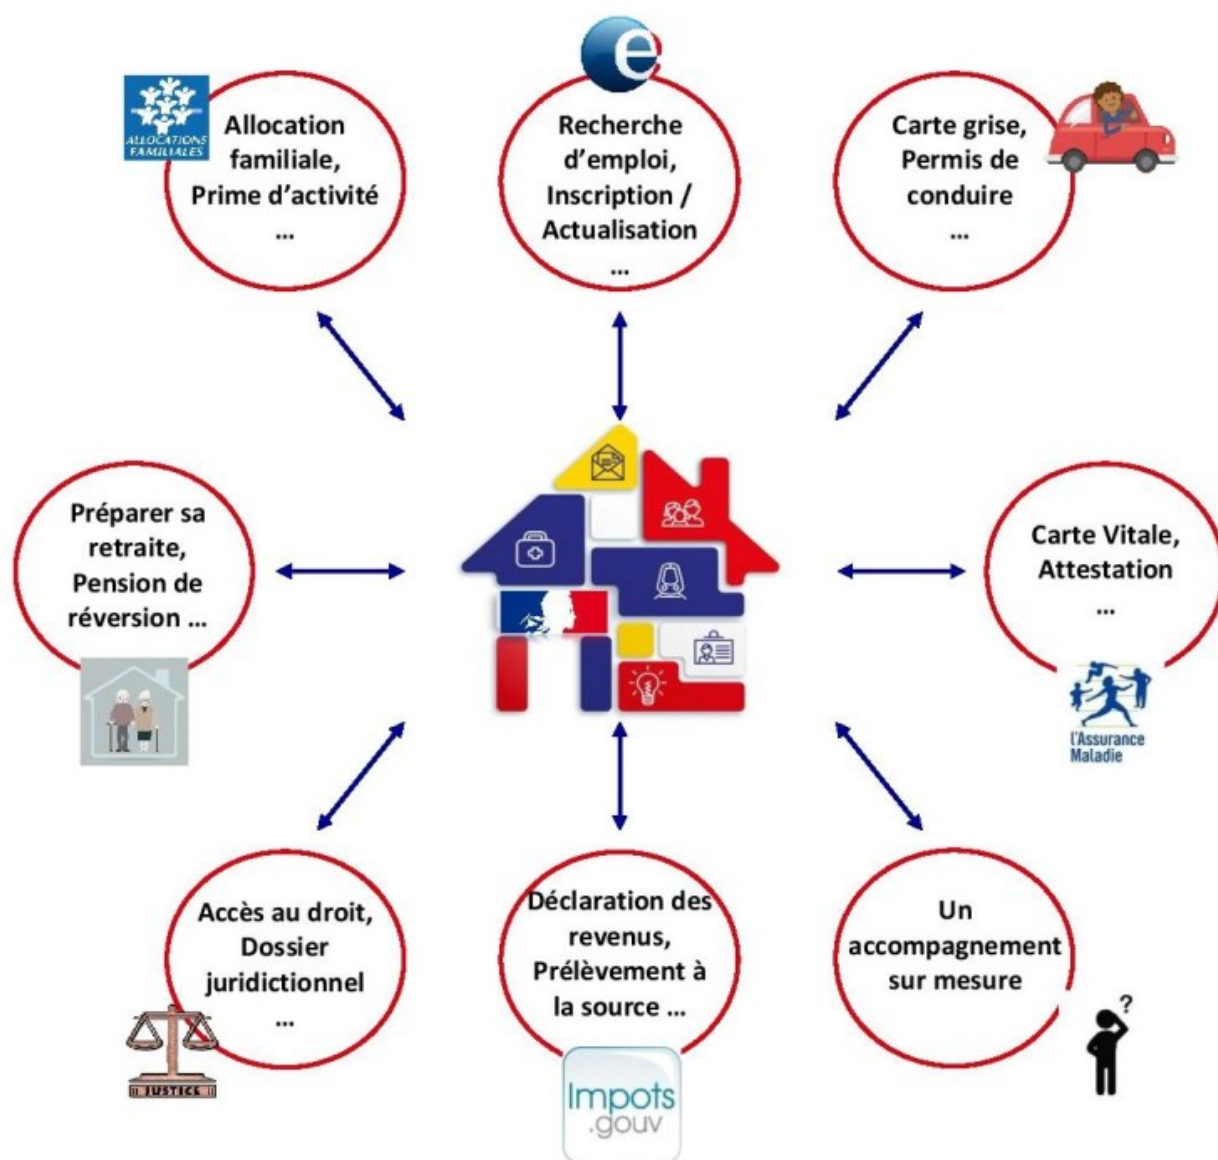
ALLOCATIONS FAMILIALES

Allocation familiale, Prime d'activité …

Recherche d'emploi, Inscription / Actualisation …

Carte grise, Permis de conduire …

Préparer sa retraite, Pension de réversion …

Carte Vitale, Attestation …

L'Assurance Maladie

Accès au droit, Dossier juridictionnel …

JUSTICE

Déclaration des revenus, Prélèvement à la source …

Impots .gouv

Un accompagnement sur mesure

?